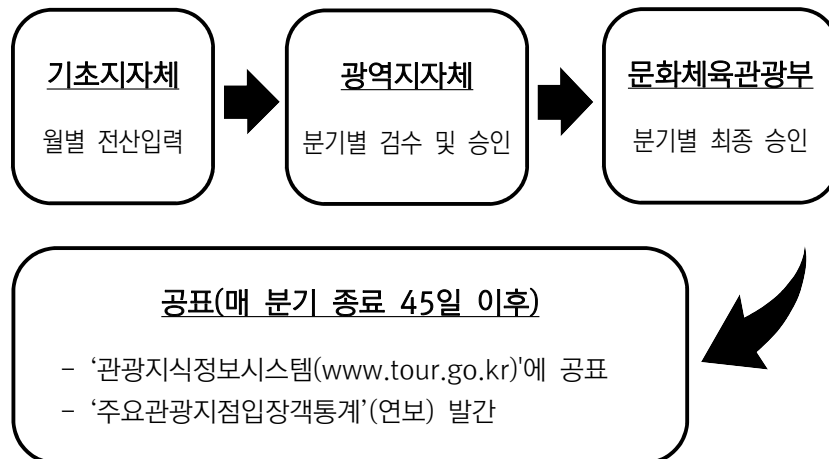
기초지자체

월별 전산입력

광역지자체

분기별 검수 및 승인

문화체육관광부

분기별 최종 승인

공표(매 분기 종료 45일 이후)

- '관광지식정보시스템(www.tour.go.kr)'에 공표
- '주요관광지점입장객통계'(연보) 발간